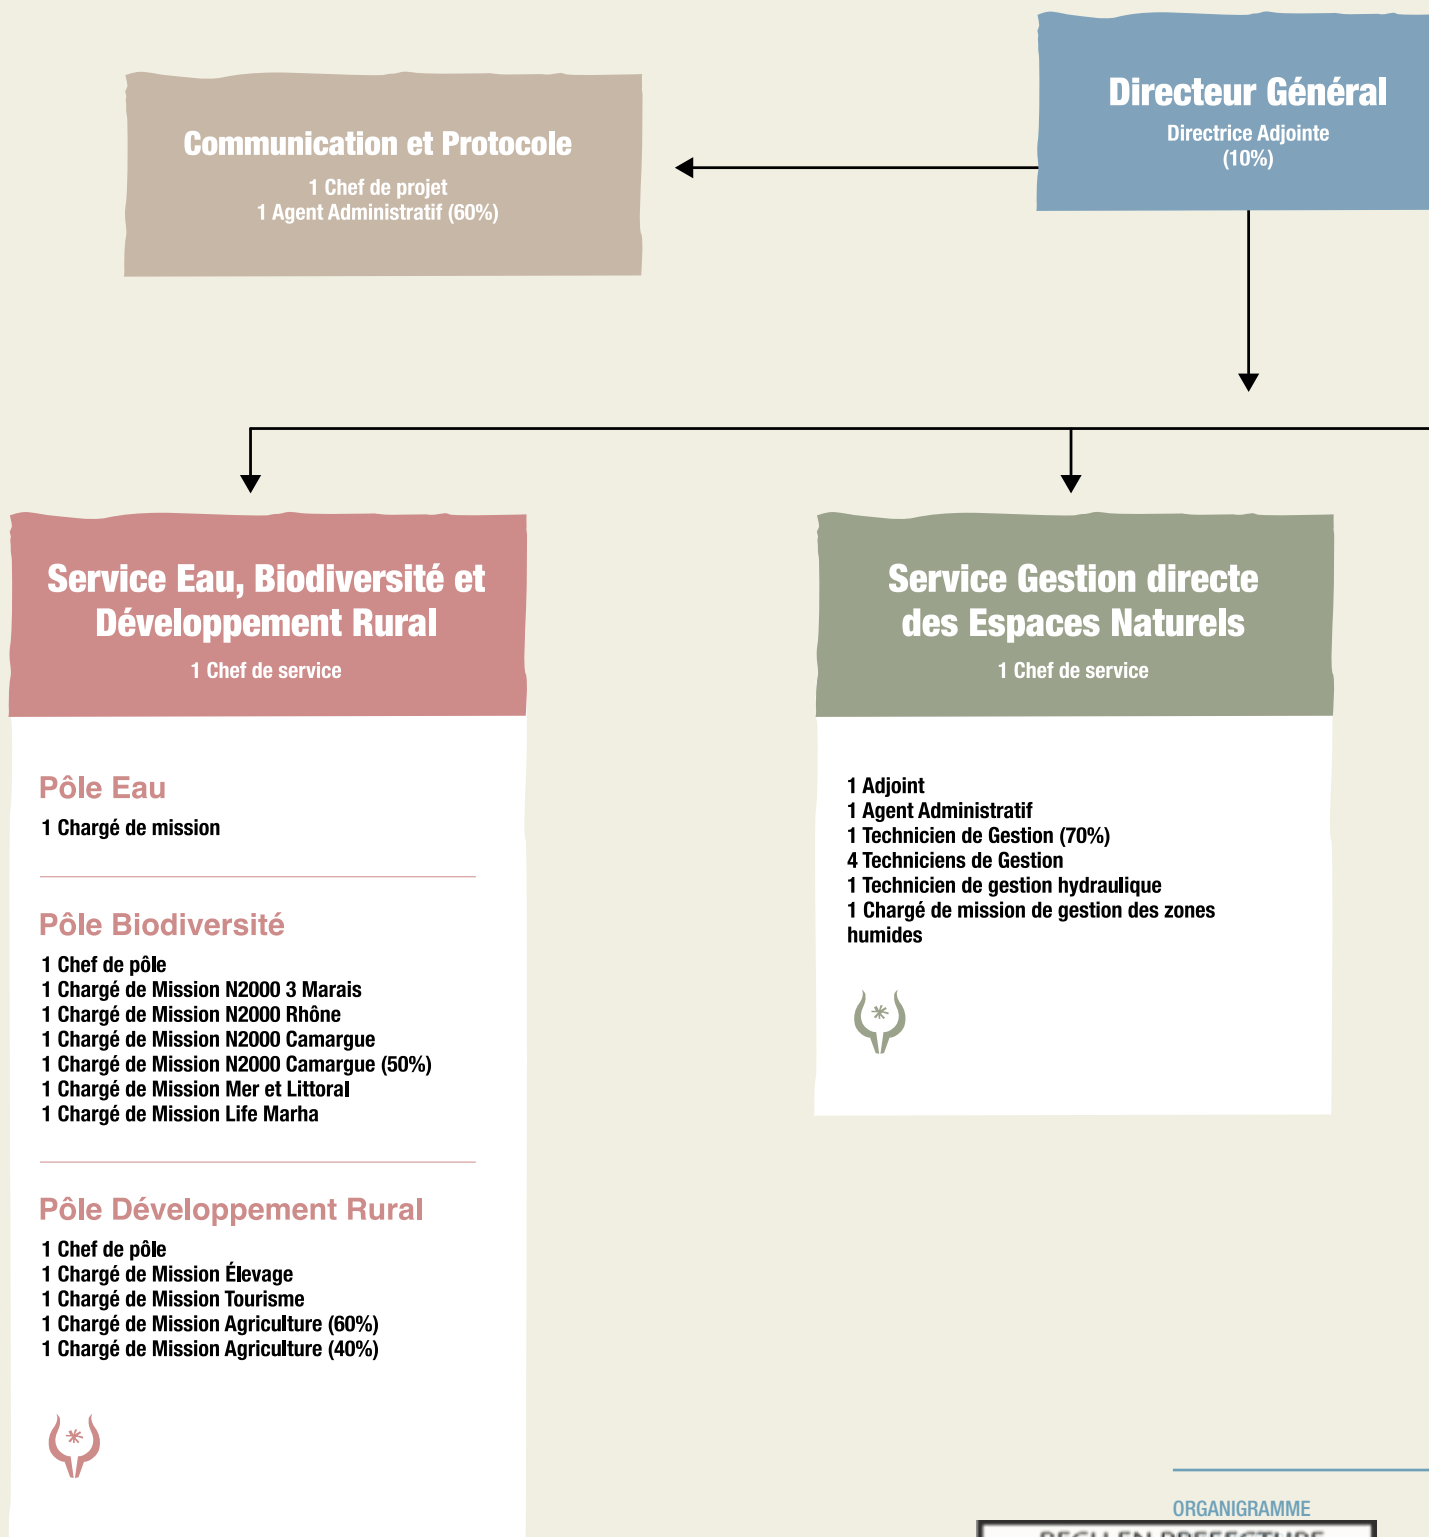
Communication et Protocole

1 Chef de projet
1 Agent Administratif (60%)

Directeur Général

Directrice Adjointe
(10%)

Service Eau, Biodiversité et Développement Rural

1 Chef de service

Pôle Eau

1 Chargé de mission

Pôle Biodiversité

1 Chef de pôle
1 Chargé de Mission N2000 3 Marais
1 Chargé de Mission N2000 Rhône
1 Chargé de Mission N2000 Camargue
1 Chargé de Mission N2000 Camargue (50%)
1 Chargé de Mission Mer et Littoral
1 Chargé de Mission Life Marha

Pôle Développement Rural

1 Chef de pôle
1 Chargé de Mission Élevage
1 Chargé de Mission Tourisme
1 Chargé de Mission Agriculture (60%)
1 Chargé de Mission Agriculture (40%)

Service Gestion directe des Espaces Naturels

1 Chef de service

1 Adjoint
1 Agent Administratif
1 Technicien de Gestion (70%)
4 Techniciens de Gestion
1 Technicien de gestion hydraulique
1 Chargé de mission de gestion des zones humides

ORGANIGRAMME

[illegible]